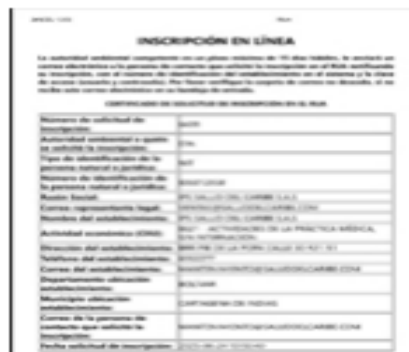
INSCRIPCIÓN EN LÍNEA

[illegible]

CERTIFICADO DE SOLICITUD DE INSCRIPCIÓN EN EL RUA

| Número de solicitud de inscripción: | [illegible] |
|---|---|
| Autoridad ambiental a quien se solicita la inscripción: | EPA |
| Tipo de identificación de la persona natural o jurídica: | NIT |
| Número de identificación de la persona natural o jurídica: | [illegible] |
| Razón Social: | IPS SALUD DEL CARIBE S.A.S |
| Correo representante legal: | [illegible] |
| Nombre del establecimiento: | IPS SALUD DEL CARIBE S.A.S |
| Actividad económica (CIIU): | 8621 - ACTIVIDADES DE LA PRÁCTICA MÉDICA, SIN INTERNACIÓN |
| Dirección del establecimiento: | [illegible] |
| Teléfono del establecimiento: | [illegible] |
| Correo del establecimiento: | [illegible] |
| Departamento ubicación establecimiento: | BOLIVAR |
| Municipio ubicación establecimiento: | CARTAGENA DE INDIAS |
| Correo de la persona de contacto que solicita la inscripción: | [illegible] |
| Fecha solicitud de inscripción: | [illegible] |